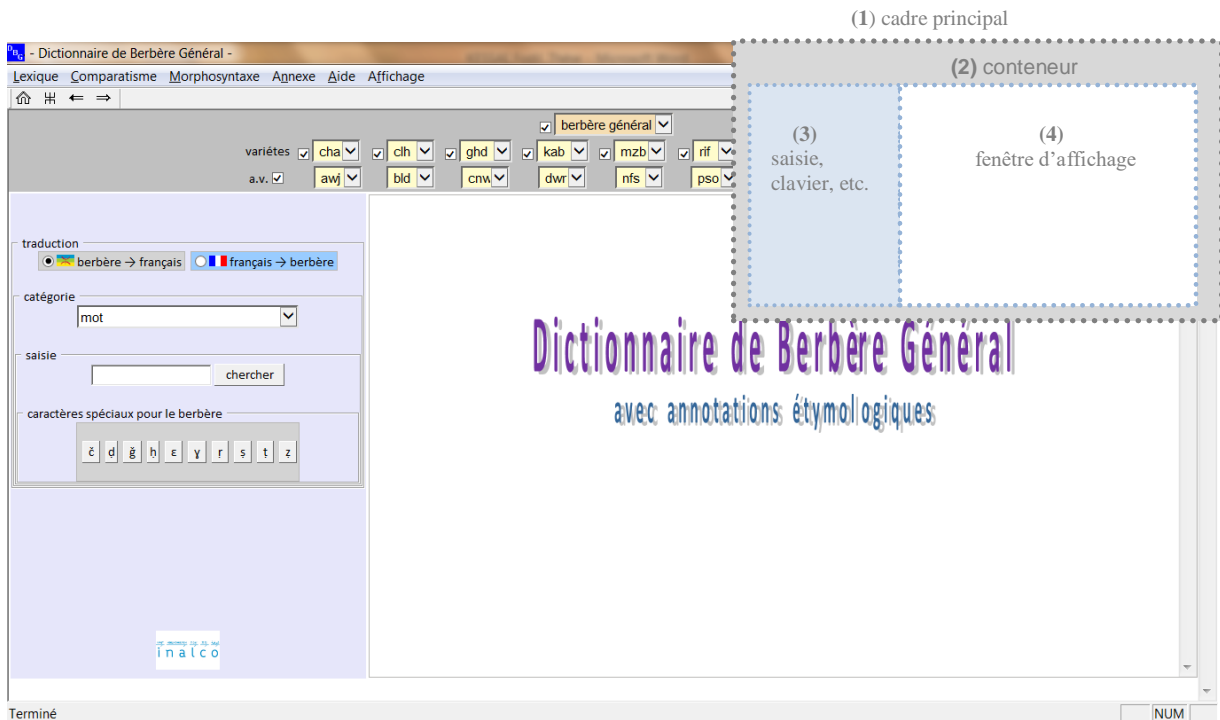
(1) cadre principal

- Dictionnaire de Berbère Général -

Lexique Comparatisme Morphosyntaxe Annexe Aide Affichage

(2) conteneur

(3) saisie, clavier, etc.

(4) fenêtre d'affichage

berbère général

variétés cha clh ghd kab mzb rif

a.v. awj bld cnw dwr nfs pso

traduction

berbère → français

français → berbère

catégorie

mot

saisie

chercher

caractères spéciaux pour le berbère

č ḍ ǧ ḥ ɛ ɣ ṛ ṣ ṭ ẓ

Dictionnaire de Berbère Général

avec annotations étymologiques

inalco

Terminé

NUM